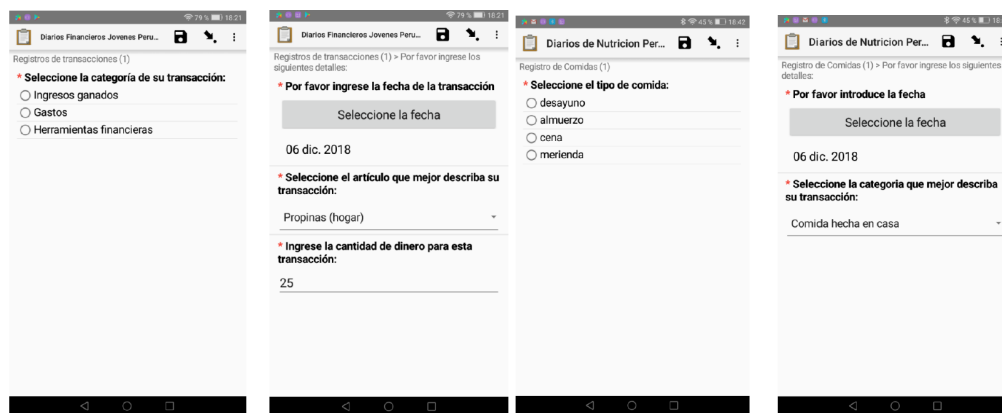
79 % 18:21

Diarios Financieros Jovenes Peru...

Registros de transacciones (1)

* Seleccione la categoría de su transacción:

Ingresos ganados

Gastos

Herramientas financieras

79 % 18:21

Diarios Financieros Jovenes Peru...

Registros de transacciones (1) > Por favor ingrese los siguientes detalles:

* Por favor ingrese la fecha de la transacción

Seleccione la fecha

06 dic. 2018

* Seleccione el artículo que mejor describa su transacción:

Propinas (hogar)

* Ingrese la cantidad de dinero para esta transacción:

25

45 % 18:42

Diarios de Nutricion Per...

Registro de Comidas (1)

* Seleccione el tipo de comida:

desayuno

almuerzo

cena

merienda

45 % 18:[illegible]

Diarios de Nutricion Per...

Registro de Comidas (1) > Por favor ingrese los siguientes detalles:

* Por favor introduce la fecha

Seleccione la fecha

06 dic. 2018

* Seleccione la categoria que mejor describa su transacción:

Comida hecha en casa